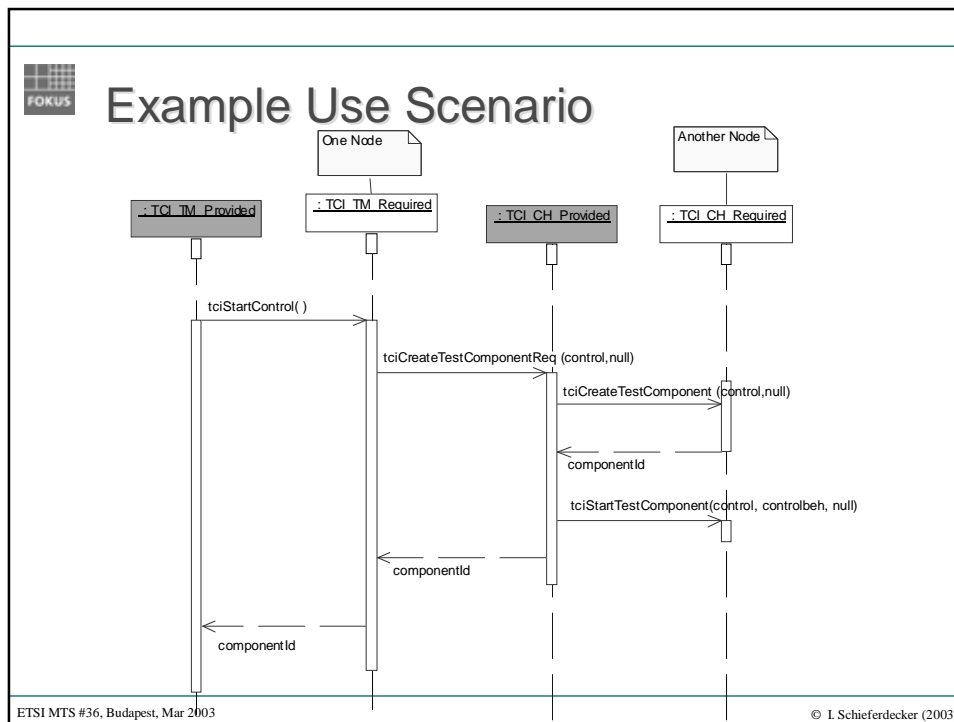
FOKUS

Example Use Scenario

One Node

Another Node

: TCI_TM_Provided

: TCI_TM_Required

: TCI_CH_Provided

: TCI_CH_Required

tciStartControl( )

tciCreateTestComponentReq (control,null)

tciCreateTestComponent (control,null)

componentId

tciStartTestComponent(control, controlbeh, null)

componentId

componentId

ETSI MTS #36, Budapest, Mar 2003

© I. Schieferdecker (2003